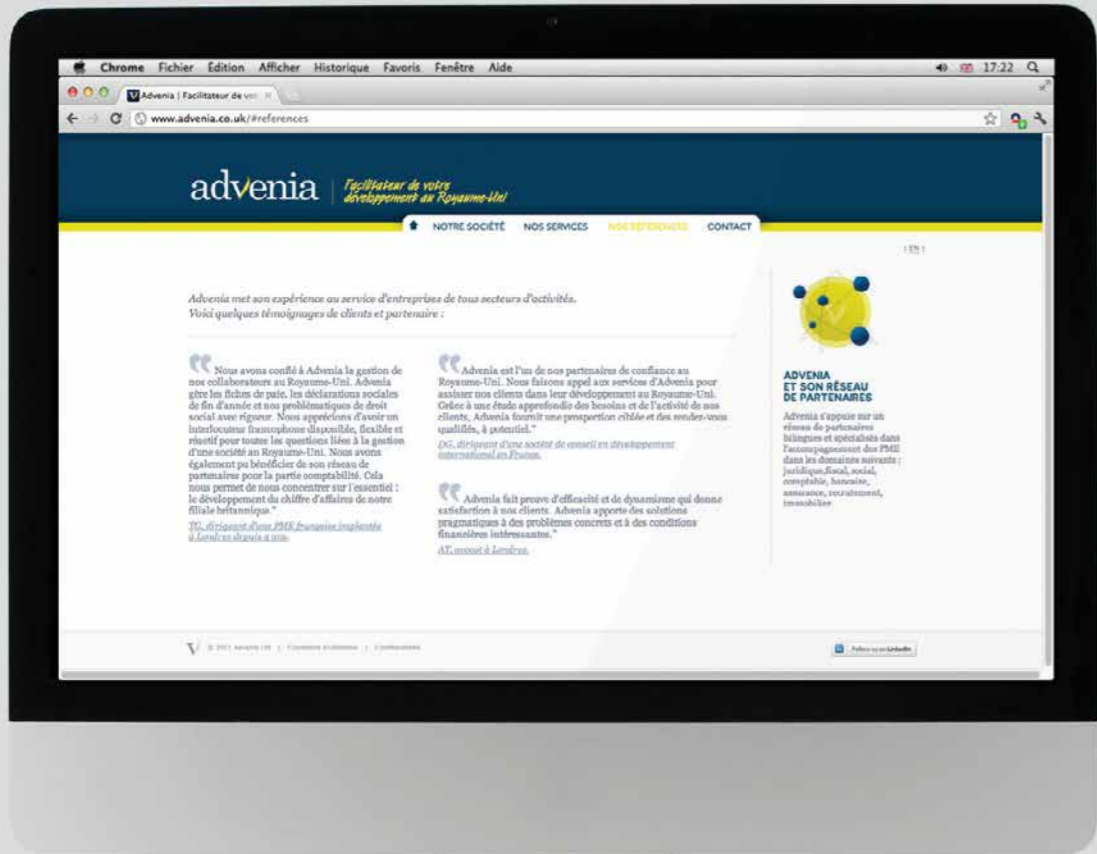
Chrome Fichier Edition Afficher Historique Favoris Fenêtre Aide

17:22

Advenia | Facilitateur de vo ×

www.advenia.co.uk/#references

advenia | Facilitateur de votre développement au Royaume-Uni

NOTRE SOCIÉTÉ NOS SERVICES NOS RÉFÉRENCES CONTACT

| EN |

Advenia met son expérience au service d'entreprises de tous secteurs d'activités. Voici quelques témoignages de clients et partenaire :

Nous avons confié à Advenia la gestion de nos collaborateurs au Royaume-Uni. Advenia gère les fiches de paie, les déclarations sociales de fin d'année et nos problématiques de droit social avec rigueur. Nous apprécions d'avoir un interlocuteur francophone disponible, flexible et réactif pour toutes les questions liées à la gestion d'une société au Royaume-Uni. Nous avons également pu bénéficier de son réseau de partenaires pour la partie comptabilité. Cela nous permet de nous concentrer sur l'essentiel : le développement du chiffre d'affaires de notre filiale britannique."

TG, dirigeant d'une PME française implantée à Londres depuis 4 ans.

Advenia est l'un de nos partenaires de confiance au Royaume-Uni. Nous faisons appel aux services d'Advenia pour assister nos clients dans leur développement au Royaume-Uni. Grâce à une étude approfondie des besoins et de l'activité de nos clients, Advenia fournit une prospection ciblée et des rendez-vous qualifiés, à potentiel."

DG, dirigeant d'une société de conseil en développement international en France.

Advenia fait preuve d'efficacité et de dynamisme qui donne satisfaction à nos clients. Advenia apporte des solutions pragmatiques à des problèmes concrets et à des conditions financières intéressantes."

AT, avocat à Londres.

ADVENIA ET SON RÉSEAU DE PARTENAIRES

Advenia s'appuie sur un réseau de partenaires bilingues et spécialisés dans l'accompagnement des PME dans les domaines suivants : juridique,fiscal, social, comptable, bancaire, assurance, recrutement, immobilier

© 2011 Advenia Ltd | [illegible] | Confidentialité

Follow us on LinkedIn